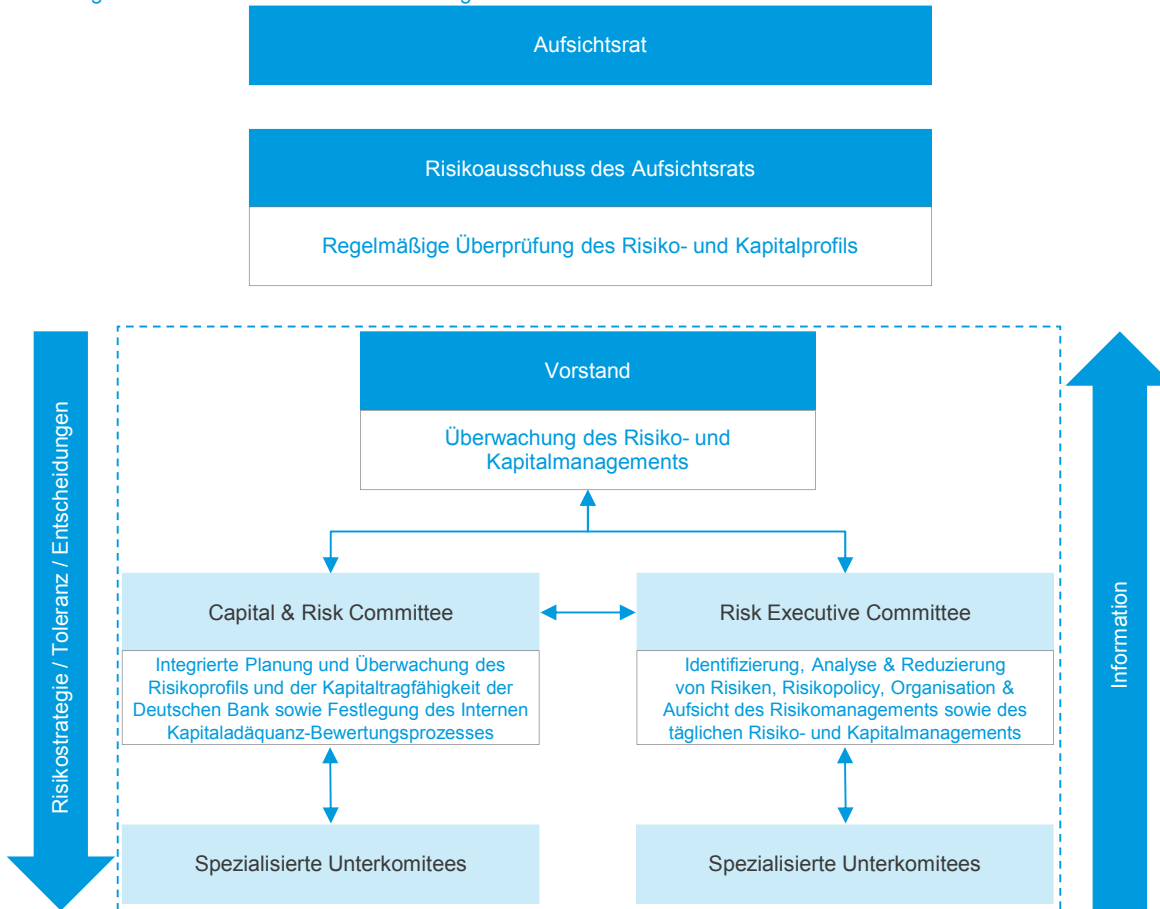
Aufsichtsrat

Risikoausschuss des Aufsichtsrats

Regelmäßige Überprüfung des Risiko- und Kapitalprofils

Risikostrategie / Toleranz / Entscheidungen

Vorstand

Überwachung des Risiko- und Kapitalmanagements

Information

Capital & Risk Committee

Integrierte Planung und Überwachung des Risikoprofils und der Kapitaltragfähigkeit der Deutschen Bank sowie Festlegung des Internen Kapitaladäquanz-Bewertungsprozesses

Risk Executive Committee

Identifizierung, Analyse & Reduzierung von Risiken, Risikopolicy, Organisation & Aufsicht des Risikomanagements sowie des täglichen Risiko- und Kapitalmanagements

Spezialisierte Unterkomitees

Spezialisierte Unterkomitees